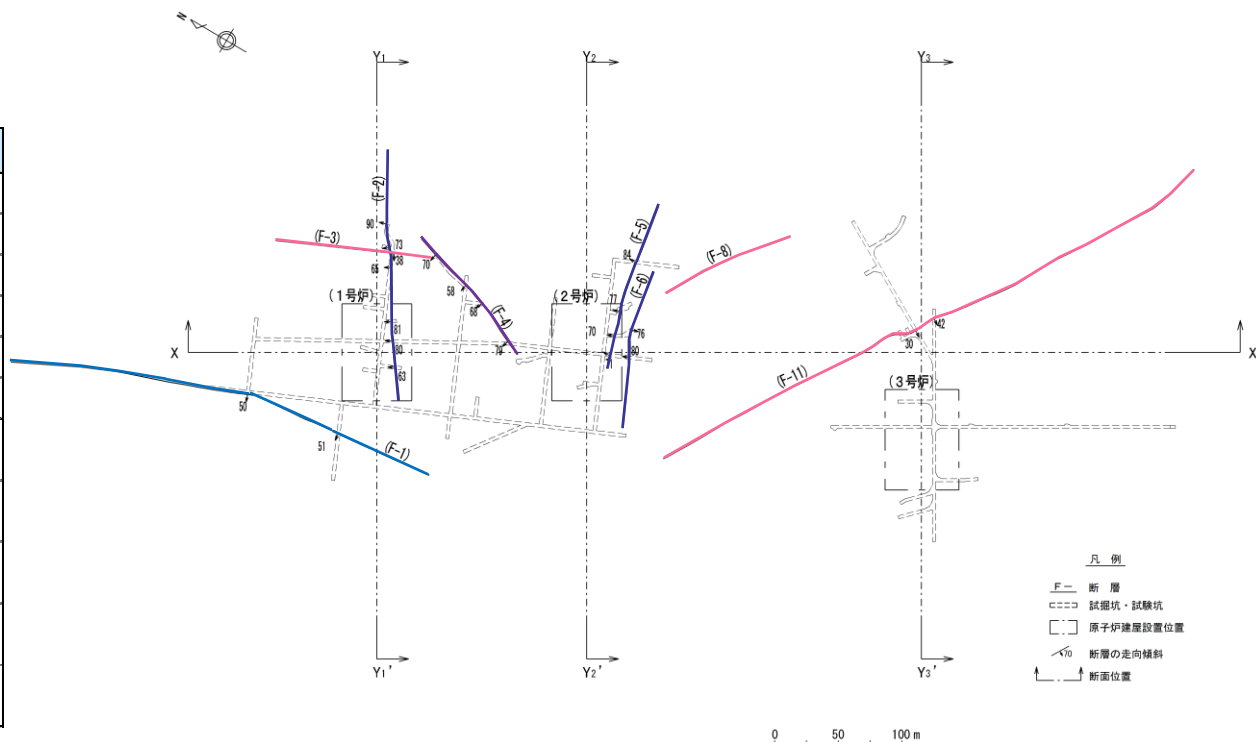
N

Y1 Y2 Y3

(F-2)
90
(F-3)
73
38
65
70
58
68
(F-4)
(1号炉)
81
80
63
X
50
51
(F-1)
79

(F-5)
84
(F-6)
(F-8)
(2号炉)
71
70
76
80

42
30
(F-11)
(3号炉)
X

Y1' Y2' Y3'

凡 例
F- 断 層
試掘坑・試験坑
原子炉建屋設置位置
70 断層の走向傾斜
断面位置

0 50 100 m